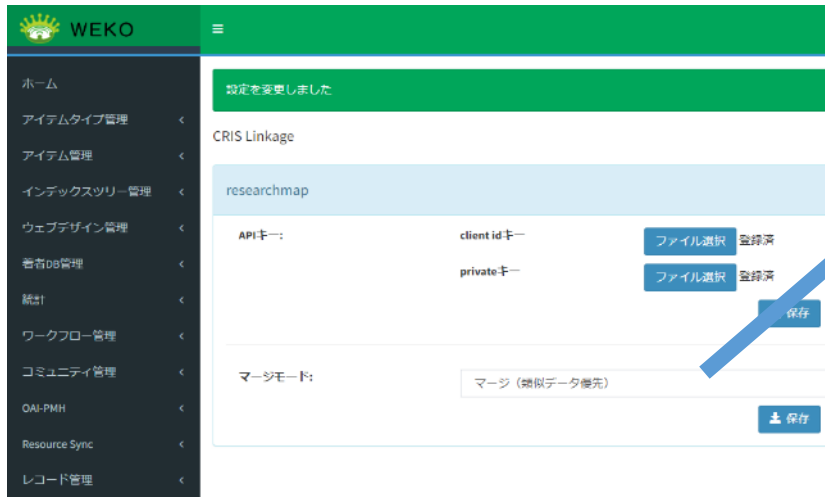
WEKO

≡

ホーム
アイテムタイプ管理 ‹
アイテム管理 ‹
インデックスツリー管理 ‹
ウェブデザイン管理 ‹
著者DB管理 ‹
統計 ‹
ワークフロー管理 ‹
コミュニティ管理 ‹
OAI-PMH ‹
Resource Sync ‹
レコード管理 ‹

設定を変更しました

CRIS Linkage

researchmap

APIキー:

client idキー
ファイル選択 登録済

privateキー
ファイル選択 登録済

保存

マージモード:
マージ（類似データ優先）

保存